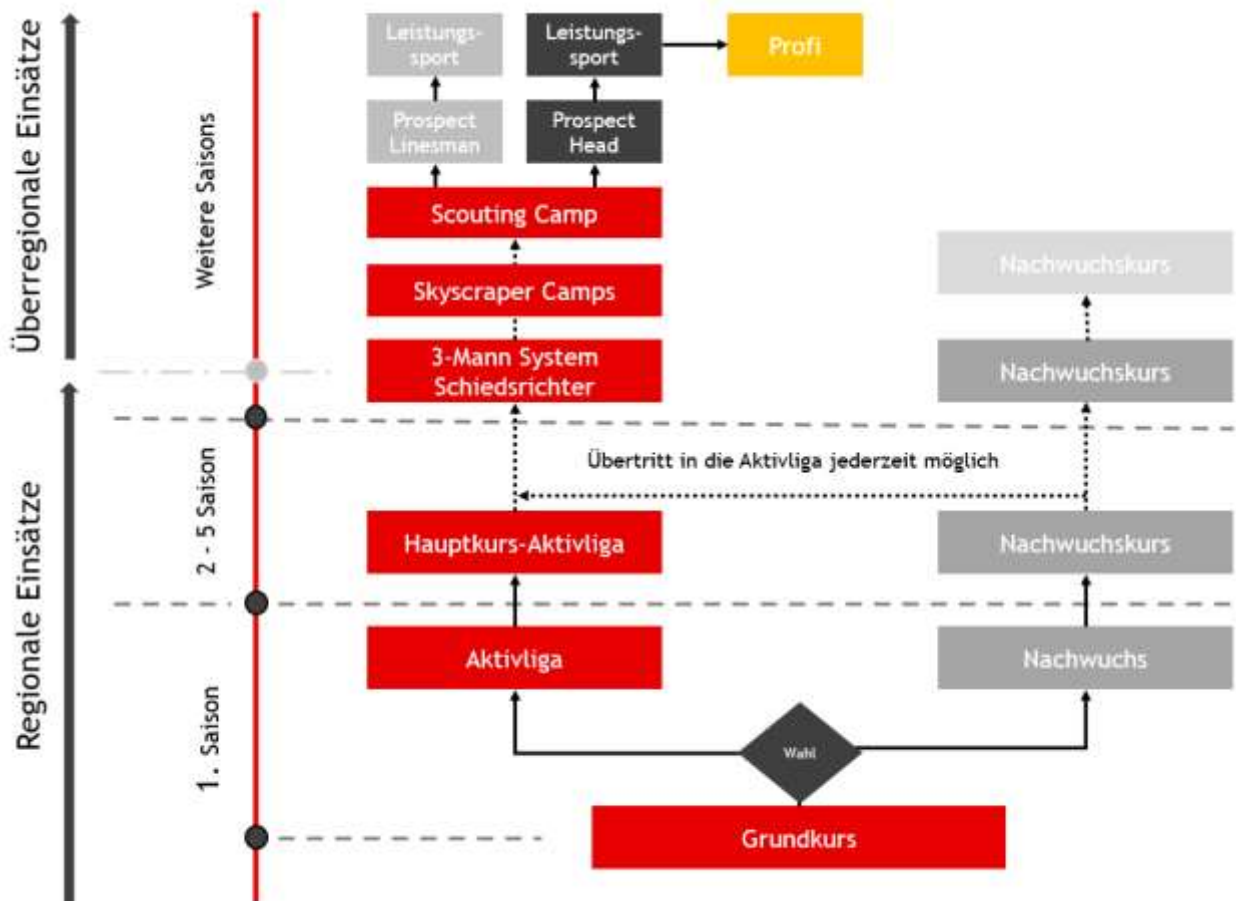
Überregionale Einsätze

Regionale Einsätze

Weitere Saisons

2 - 5 Saison

1. Saison

Leistungssport

Leistungssport

Profi

Prospect Linesman

Prospect Head

Scouting Camp

Skyscraper Camps

3-Mann System Schiedsrichter

Nachwuchskurs

Nachwuchskurs

Übertritt in die Aktivliga jederzeit möglich

Hauptkurs-Aktivliga

Nachwuchskurs

Aktivliga

Nachwuchs

Wahl

Grundkurs